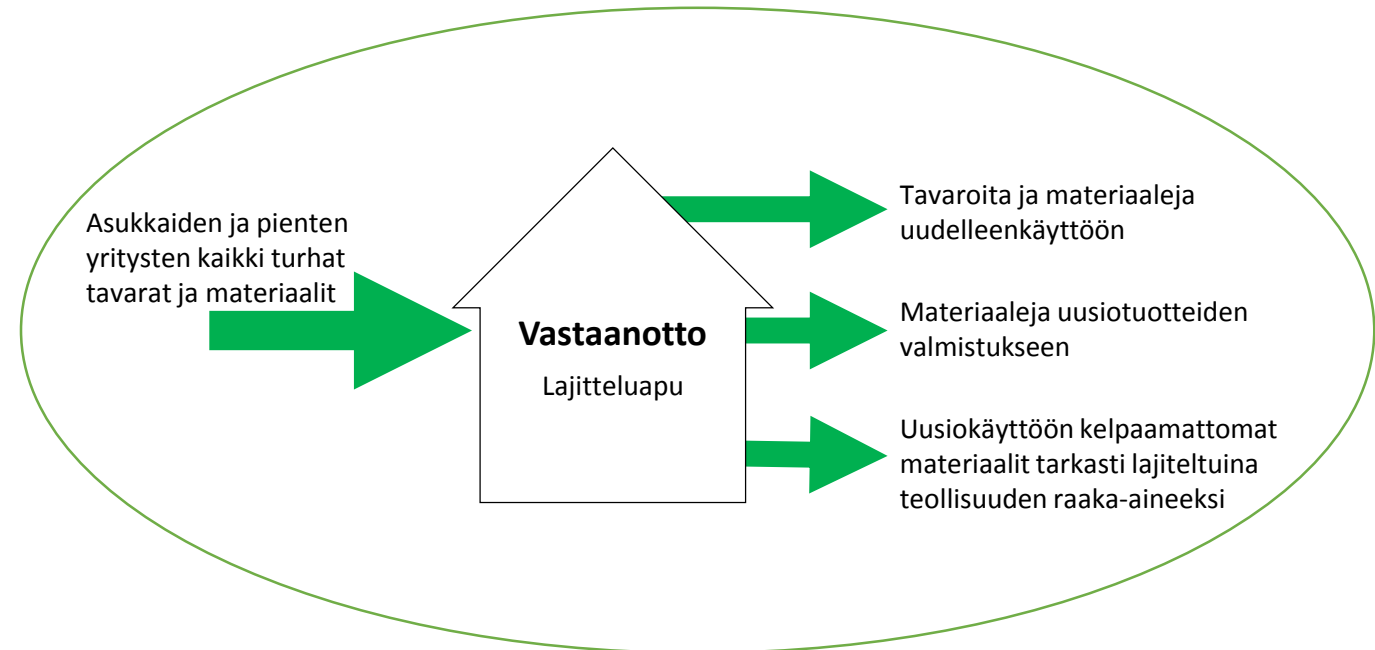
Asukkaiden ja pienten yritysten kaikki turhat tavarat ja materiaalit

Vastaanotto

Lajitteluapu

Tavaroita ja materiaaleja uudelleenkäyttöön

Materiaaleja uusiotuotteiden valmistukseen

Uusiokäyttöön kelpaamattomat materiaalit tarkasti lajiteltuina teollisuuden raaka-aineeksi